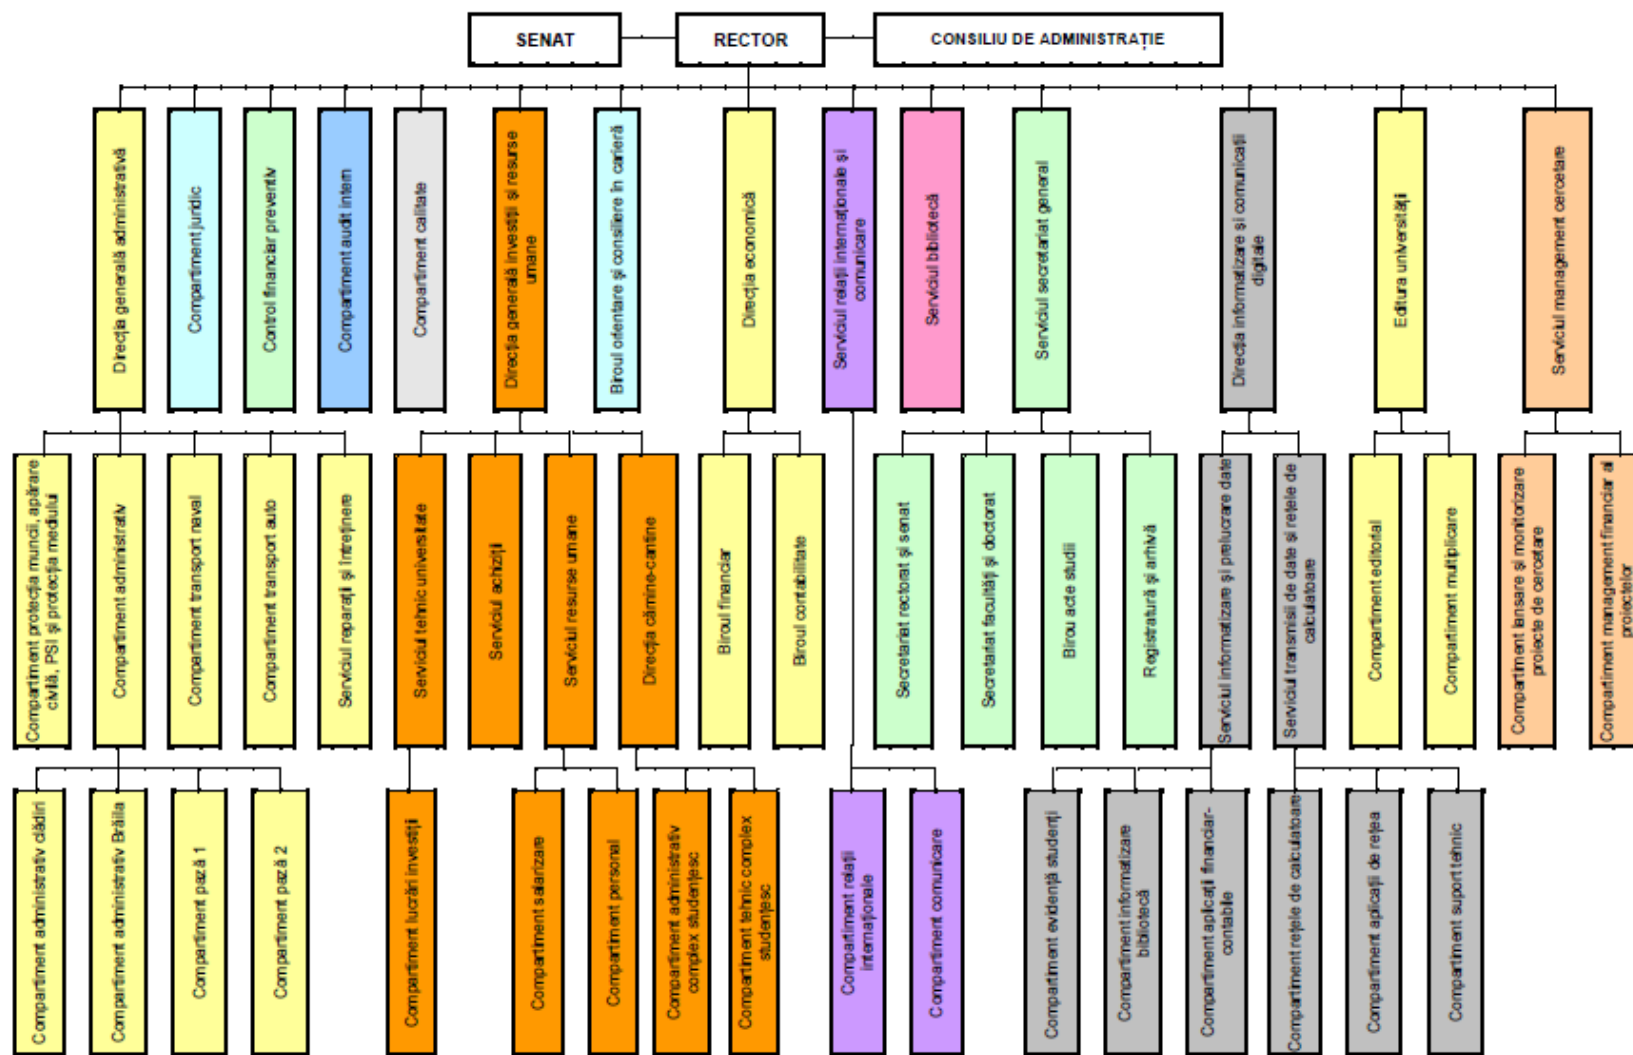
SENAT

RECTOR

CONSILIU DE ADMINISTRAȚIE

Direcția generală administrativă

Compartiment juridic

Control financiar preventiv

Compartiment audit intern

Compartiment calitate

Direcția generală investiții și resurse umane

Biroul orientare și consiliere în carieră

Direcția economică

Serviciul relații internaționale și comunicare

Serviciul bibliotecă

Serviciul secretariat general

Direcția informatizare și comunicații digitale

Editura universității

Serviciul management cercetare

Compartiment protecția muncii, apărare civilă, PSI și protecția mediului

Compartiment administrativ

Compartiment transport naval

Compartiment transport auto

Serviciul reparații și întreținere

Serviciul tehnic universitate

Serviciul achiziții

Serviciul resurse umane

Direcția cămine-cantine

Biroul financiar

Biroul contabilitate

Secretariat rectorat și senat

Secretariat facultăți și doctorat

Birou acte studii

Registratură și arhivă

Serviciul informatizare și prelucrare date

Serviciul transmisii de date și rețele de calculatoare

Compartiment editorial

Compartiment multiplicare

Compartiment lansare și monitorizare proiecte de cercetare

Compartiment management financiar al proiectelor

Compartiment administrativ clădiri

Compartiment administrativ Brăila

Compartiment pază 1

Compartiment pază 2

Compartiment lucrări investiții

Compartiment salarizare

Compartiment personal

Compartiment administrativ complex studențesc

Compartiment tehnic complex studențesc

Compartiment relații internaționale

Compartiment comunicare

Compartiment evidență studenți

Compartiment informatizare bibliotecă

Compartiment aplicații financiar-contabile

Compartiment rețele de calculatoare

Compartiment aplicații de rețea

Compartiment suport tehnic